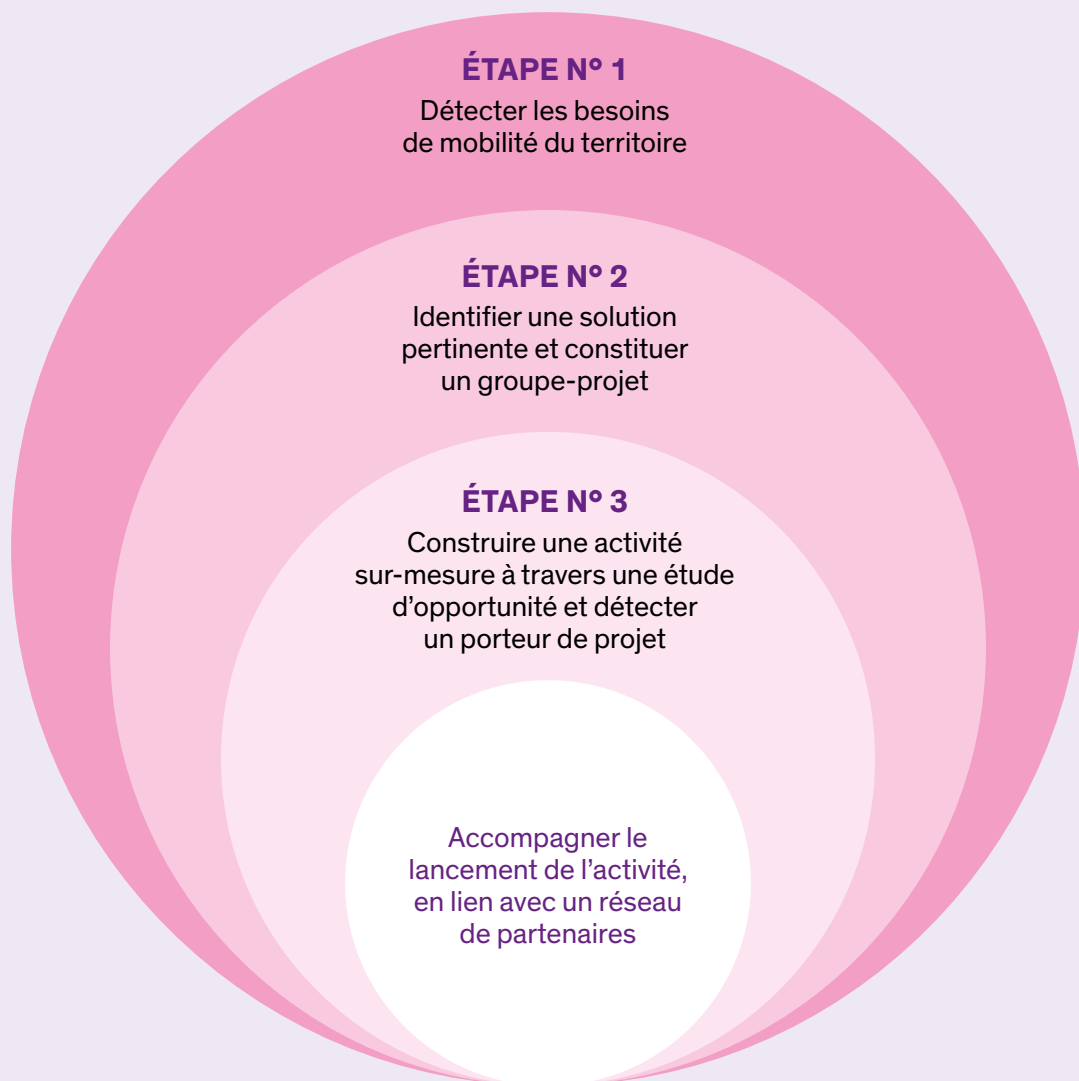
ÉTAPE N° 1
Détecter les besoins de mobilité du territoire

ÉTAPE N° 2
Identifier une solution pertinente et constituer un groupe-projet

ÉTAPE N° 3
Construire une activité sur-mesure à travers une étude d’opportunité et détecter un porteur de projet

Accompagner le lancement de l’activité, en lien avec un réseau de partenaires